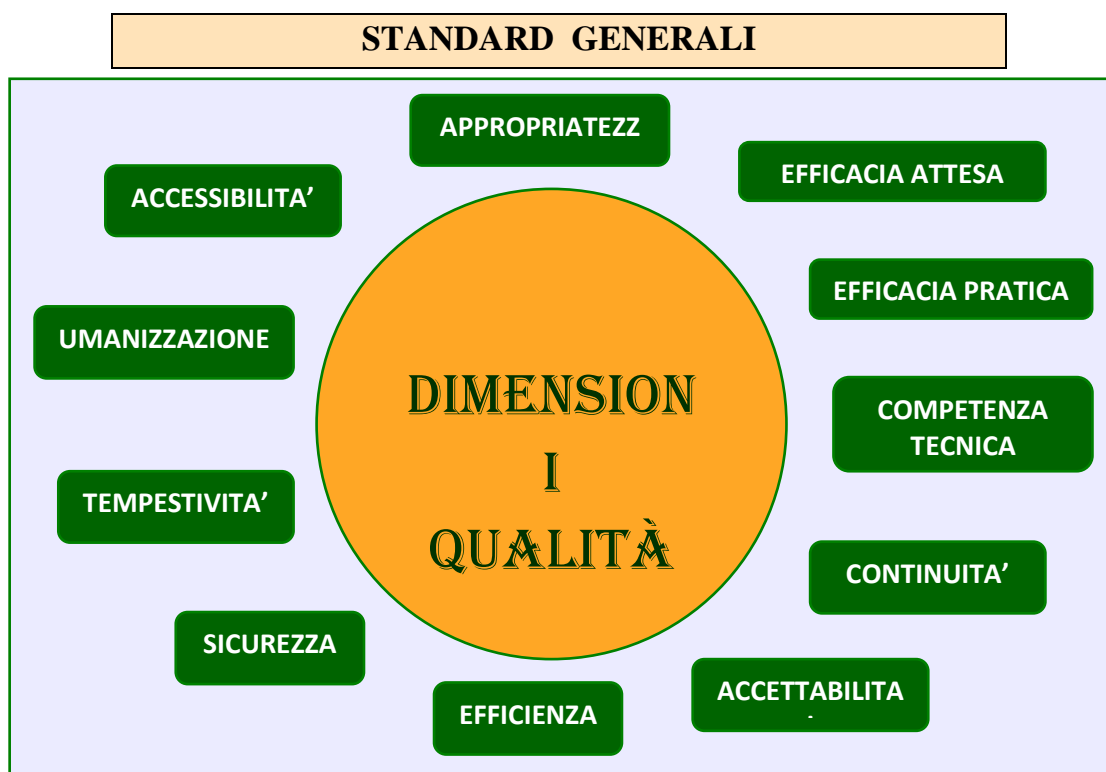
STANDARD GENERALI

APPROPRIATEZZ

EFFICACIA ATTESA

ACCESSIBILITA'

EFFICACIA PRATICA

UMANIZZAZIONE

DIMENSION I QUALITÀ

COMPETENZA TECNICA

TEMPESTIVITA'

CONTINUITA'

SICUREZZA

ACCETTABILITA

EFFICIENZA